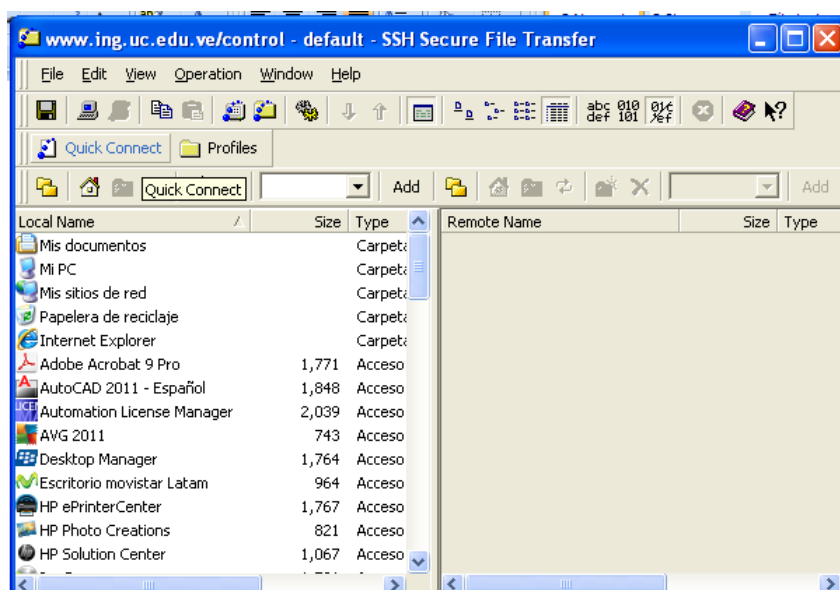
www.ing.uc.edu.ve/control - default - SSH Secure File Transfer

File Edit View Operation Window Help

abc def 010 101

Quick Connect Profiles

Quick Connect Add Add

| Local Name | Size | Type |
|---|---|---|
| Mis documentos | | Carpeta |
| Mi PC | | Carpeta |
| Mis sitios de red | | Carpeta |
| Papelera de reciclaje | | Carpeta |
| Internet Explorer | | Carpeta |
| Adobe Acrobat 9 Pro | 1,771 | Acceso |
| AutoCAD 2011 - Español | 1,848 | Acceso |
| Automation License Manager | 2,039 | Acceso |
| AVG 2011 | 743 | Acceso |
| Desktop Manager | 1,764 | Acceso |
| Escritorio movistar Latam | 964 | Acceso |
| HP ePrinterCenter | 1,767 | Acceso |
| HP Photo Creations | 821 | Acceso |
| HP Solution Center | 1,067 | Acceso |

| Remote Name | Size | Type |
|---|---|---|